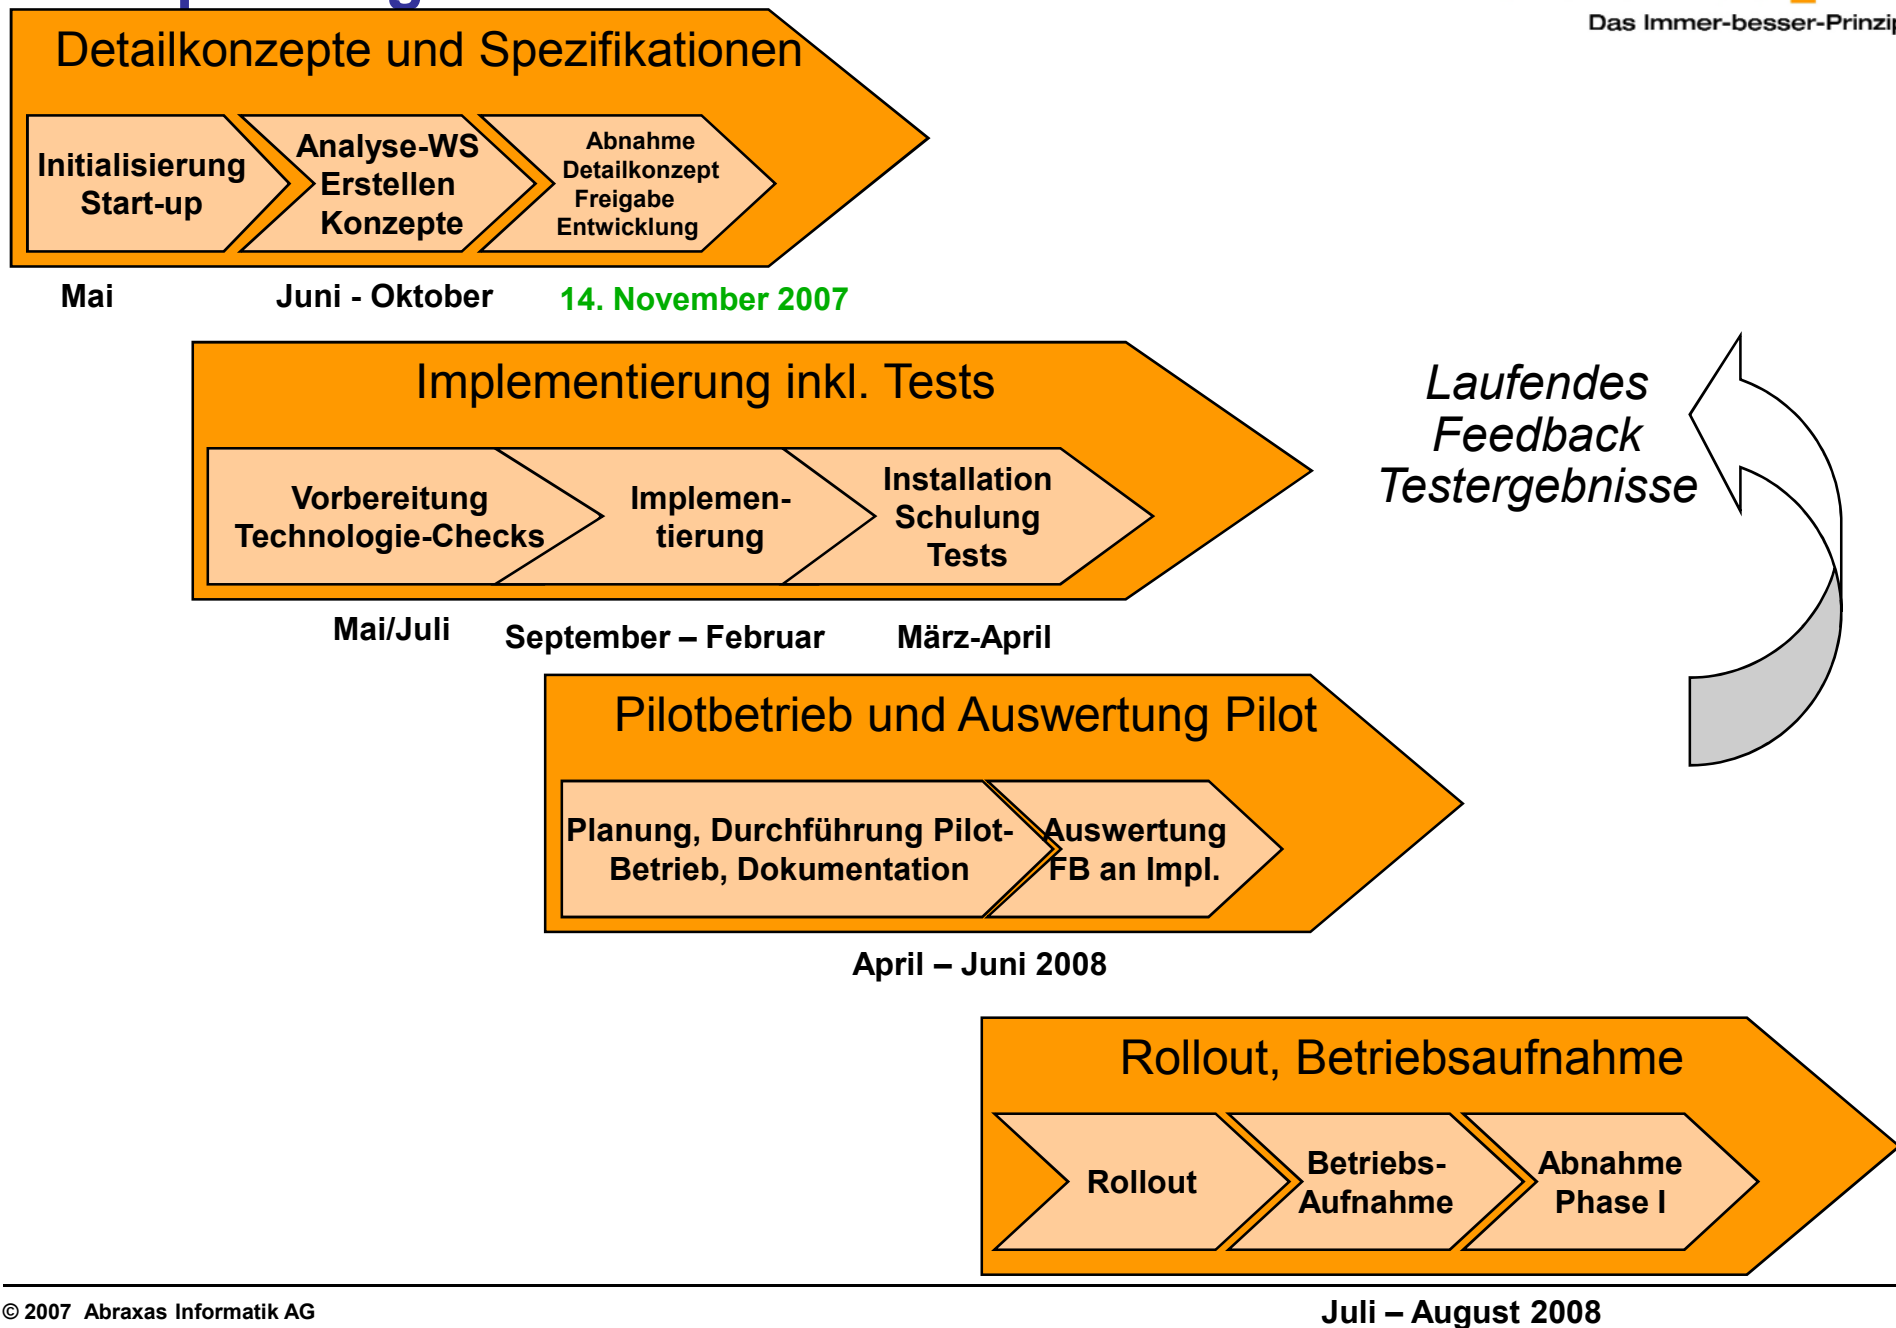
Das Immer-besser-Prinzi

Detailkonzepte und Spezifikationen

Initialisierung Start-up

Analyse-WS Erstellen Konzepte

Abnahme Detailkonzept Freigabe Entwicklung

Mai

Juni - Oktober

14. November 2007

Implementierung inkl. Tests

Vorbereitung Technologie-Checks

Implementierung

Installation Schulung Tests

Mai/Juli

September – Februar

März-April

Laufendes Feedback Testergebnisse

Pilotbetrieb und Auswertung Pilot

Planung, Durchführung Pilot-Betrieb, Dokumentation

Auswertung FB an Impl.

April – Juni 2008

Rollout, Betriebsaufnahme

Rollout

Betriebs-Aufnahme

Abnahme Phase I

© 2007 Abraxas Informatik AG

Juli – August 2008